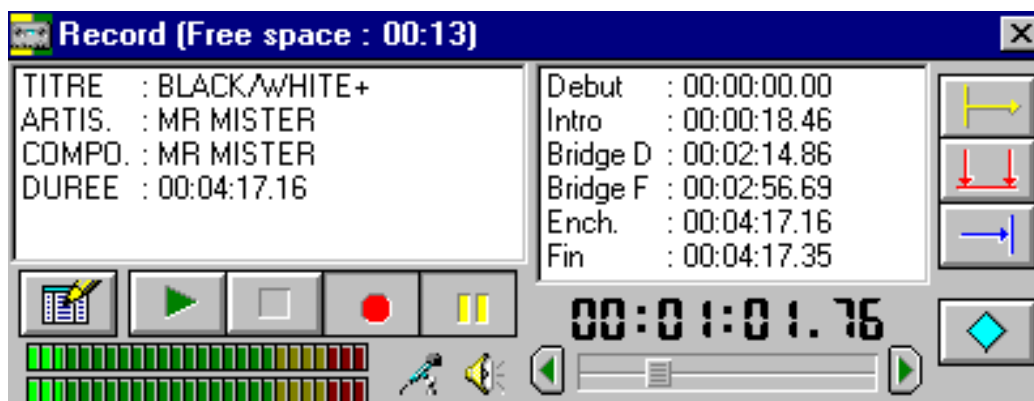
Record (Free space : 00:13)

TITRE : BLACK/WHITE+
ARTIS. : MR MISTER
COMPO. : MR MISTER
DUREE : 00:04:17.16

Debut : 00:00:00.00
Intro : 00:00:18.46
Bridge D : 00:02:14.86
Bridge F : 00:02:56.69
Ench. : 00:04:17.16
Fin : 00:04:17.35

00:01:01.76